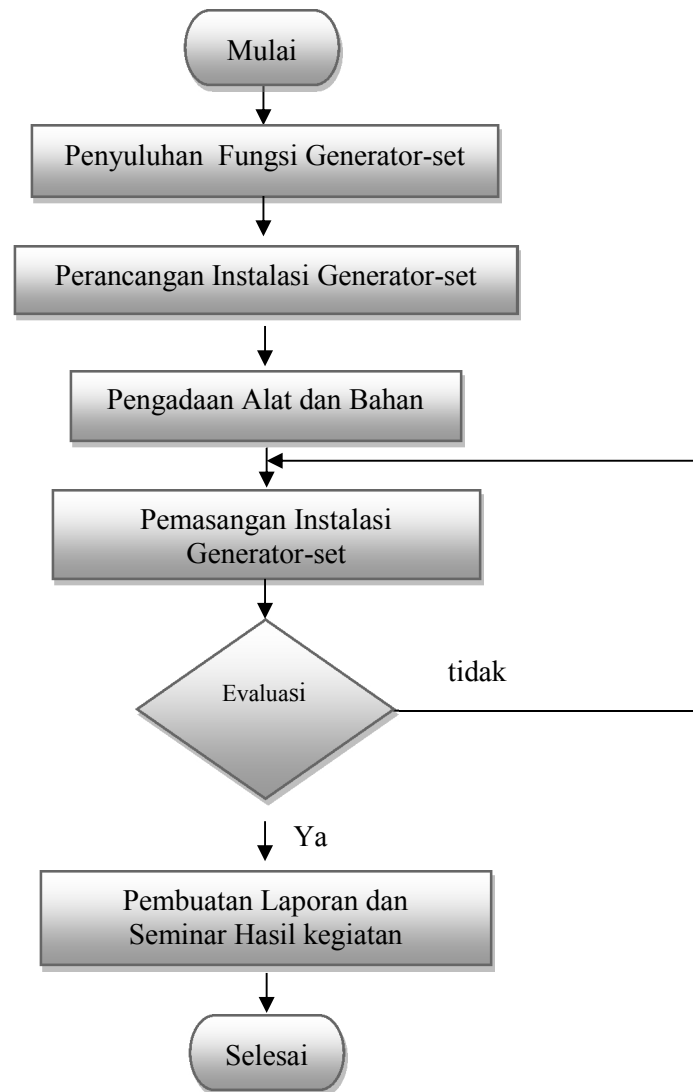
Mulai

Penyuluhan Fungsi Generator-set

Perancangan Instalasi Generator-set

Pengadaan Alat dan Bahan

Pemasangan Instalasi Generator-set

Evaluasi

tidak

Ya

Pembuatan Laporan dan Seminar Hasil kegiatan

Selesai